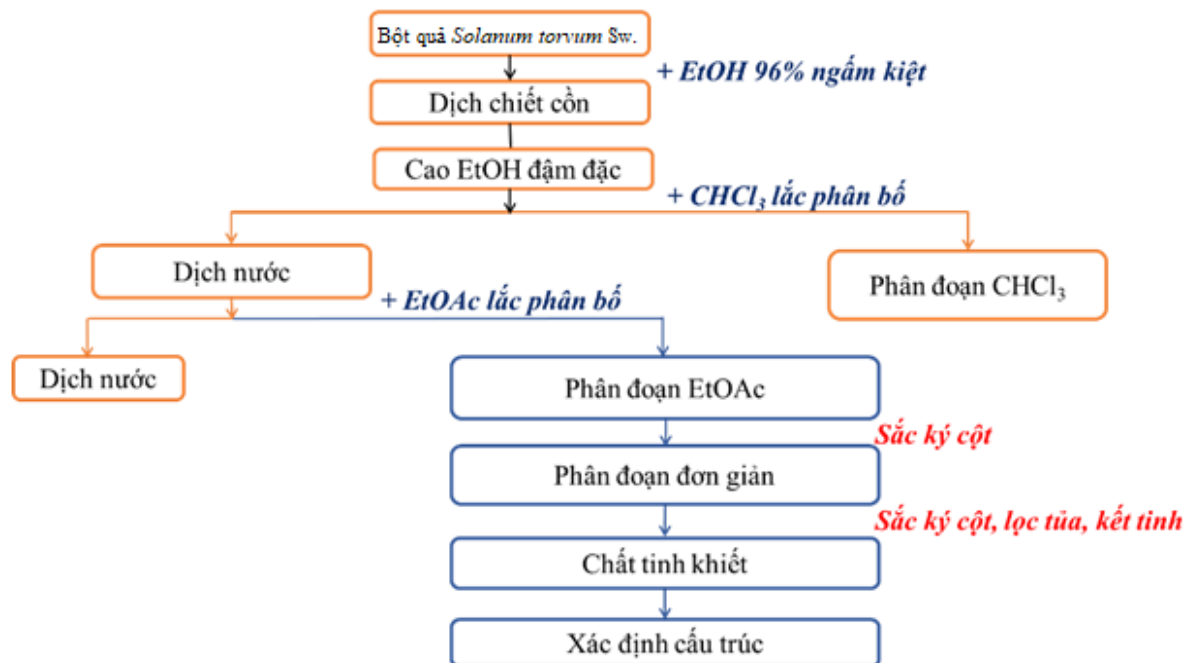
Bột quả *Solanum torvum* Sw.

+ EtOH 96% ngấm kiệt

Dịch chiết cồn

Cao EtOH đậm đặc

+ $CHCl_3$ lắc phân bố

Dịch nước

Phân đoạn $CHCl_3$

+ EtOAc lắc phân bố

Dịch nước

Phân đoạn EtOAc

Sắc ký cột

Phân đoạn đơn giản

Sắc ký cột, lọc tủa, kết tinh

Chất tinh khiết

Xác định cấu trúc